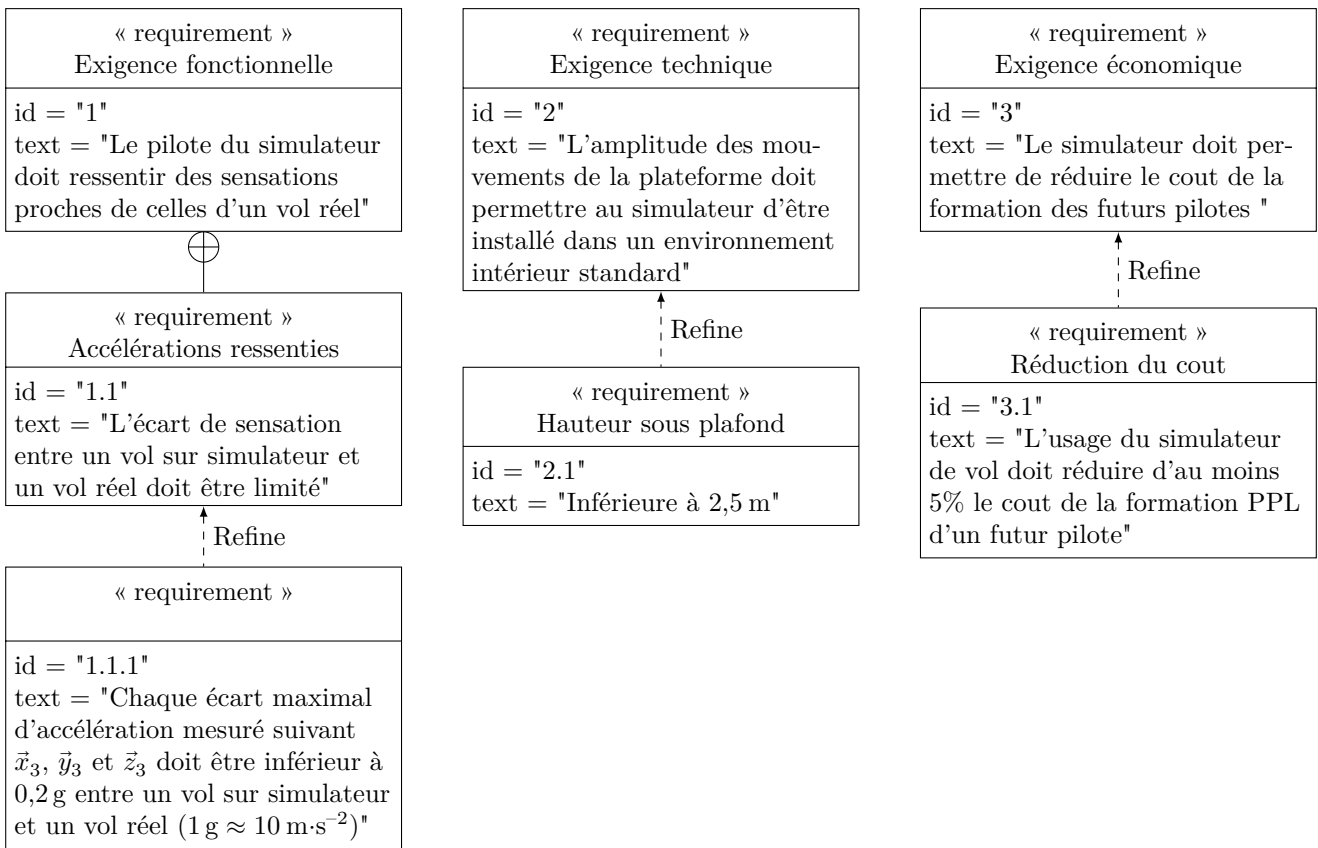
« requirement »
Exigence fonctionnelle

id = "1"
text = "Le pilote du simulateur doit ressentir des sensations proches de celles d'un vol réel"

« requirement »
Accélérations ressenties

id = "1.1"
text = "L'écart de sensation entre un vol sur simulateur et un vol réel doit être limité"

Refine

« requirement »

id = "1.1.1"
text = "Chaque écart maximal d'accélération mesuré suivant $\vec{x}_3$, $\vec{y}_3$ et $\vec{z}_3$ doit être inférieur à 0,2 g entre un vol sur simulateur et un vol réel ($1\,g \approx 10\,m{\cdot}s^{-2}$)"

« requirement »
Exigence technique

id = "2"
text = "L'amplitude des mouvements de la plateforme doit permettre au simulateur d'être installé dans un environnement intérieur standard"

Refine

« requirement »
Hauteur sous plafond

id = "2.1"
text = "Inférieure à 2,5 m"

« requirement »
Exigence économique

id = "3"
text = "Le simulateur doit permettre de réduire le cout de la formation des futurs pilotes "

Refine

« requirement »
Réduction du cout

id = "3.1"
text = "L'usage du simulateur de vol doit réduire d'au moins 5% le cout de la formation PPL d'un futur pilote"